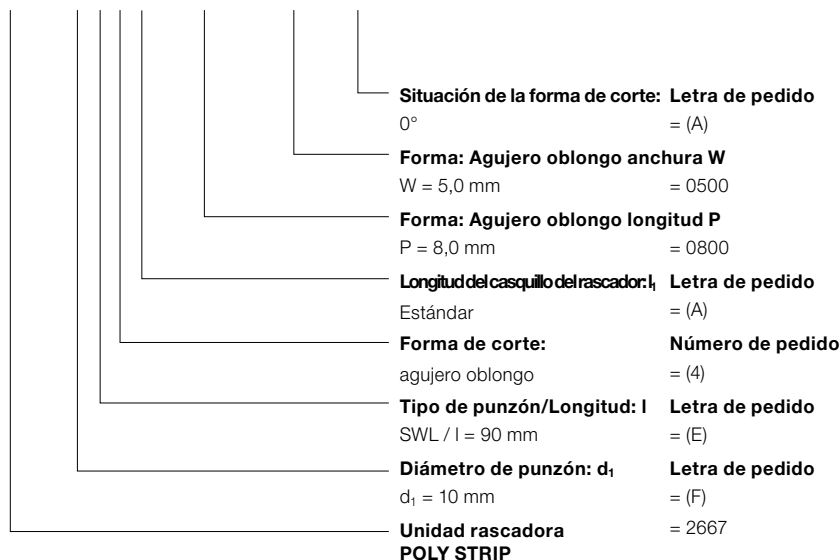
Situación de la forma de corte: Letra de pedido
0° = (A)

Forma: Agujero oblongo anchura W
W = 5,0 mm = 0500

Forma: Agujero oblongo longitud P
P = 8,0 mm = 0800

Longitud del casquillo del rascador: $l_1$ Letra de pedido
Estándar = (A)

Forma de corte: Número de pedido
agujero oblongo = (4)

Tipo de punzón/Longitud: l Letra de pedido
SWL / l = 90 mm = (E)

Diámetro de punzón: $d_1$ Letra de pedido
$d_1$ = 10 mm = (F)

Unidad rascadora POLY STRIP = 2667